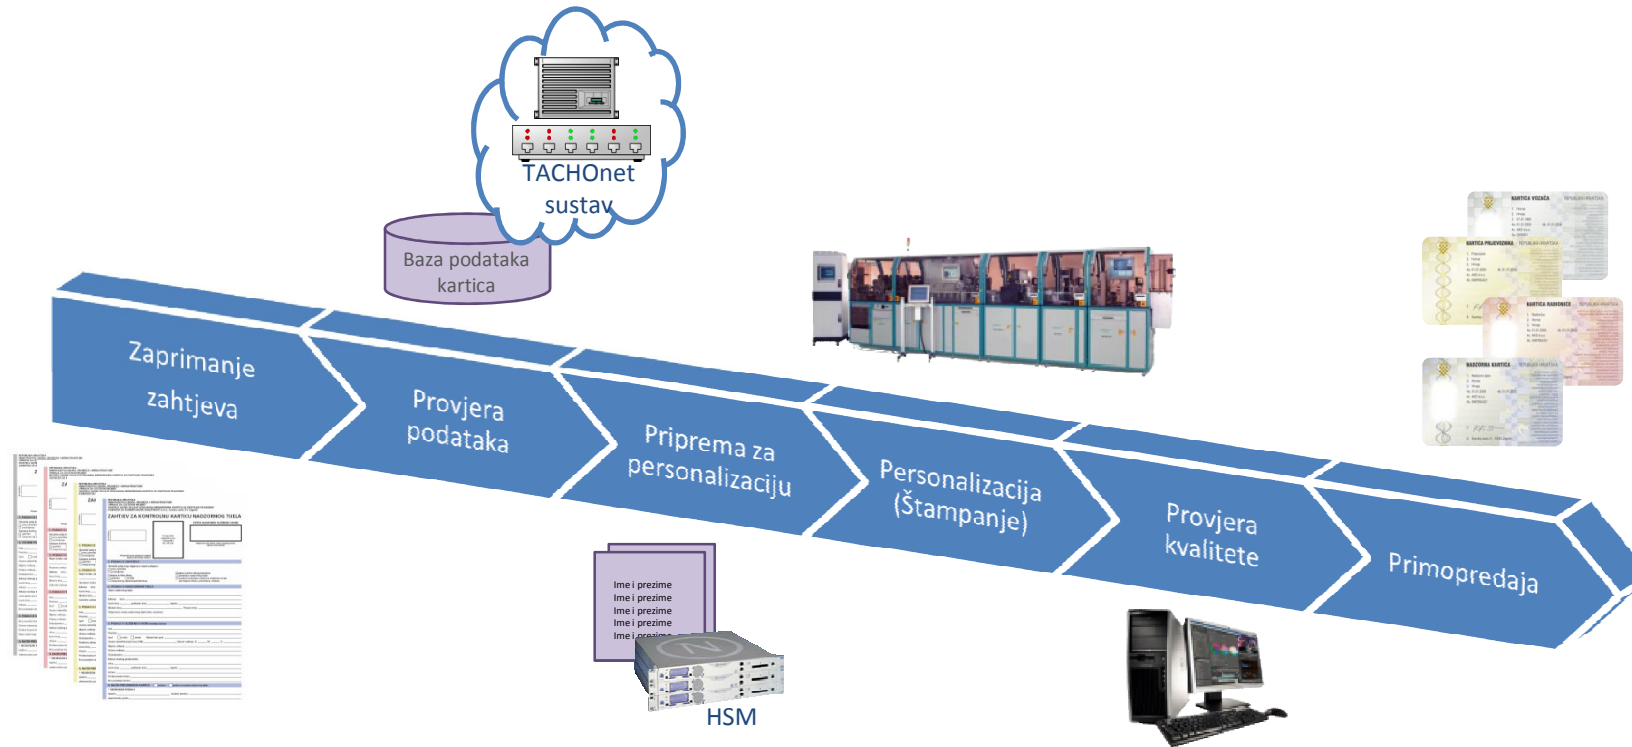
TACHOnet sustav

Baza podataka kartica

Zaprimanje zahtjeva

Provjera podataka

Priprema za personalizaciju

Personalizacija (Štampanje)

Provjera kvalitete

Primopredaja

ZAHTJEV ZA KONTROLNU KARTICU NADZORNOG TIJELA

Ime i prezime
Ime i prezime
Ime i prezime
Ime i prezime
Ime i prezime

HSM

KARTICA VOZAČA
REPUBLIKA HRVATSKA

KARTICA PRIJEVOZNIKA
REPUBLIKA HRVATSKA

KARTICA RADIONICE
REPUBLIKA HRVATSKA

NADZORNA KARTICA
REPUBLIKA HRVATSKA